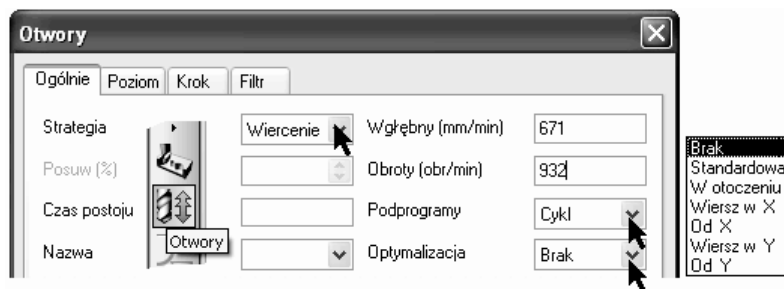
Otwory

Ogólnie Poziom Krok Filtr

Strategia
Wiercenie
Wgłębny (mm/min)
671

Posuw (%)
Obroty (obr/min)
932

Czas postoju
Podprogramy
Cykl

Nazwa
Otwory
Optymalizacja
Brak

Brak
Standardowa
W otoczeniu
Wiersz w X
Od X
Wiersz w Y
Od Y